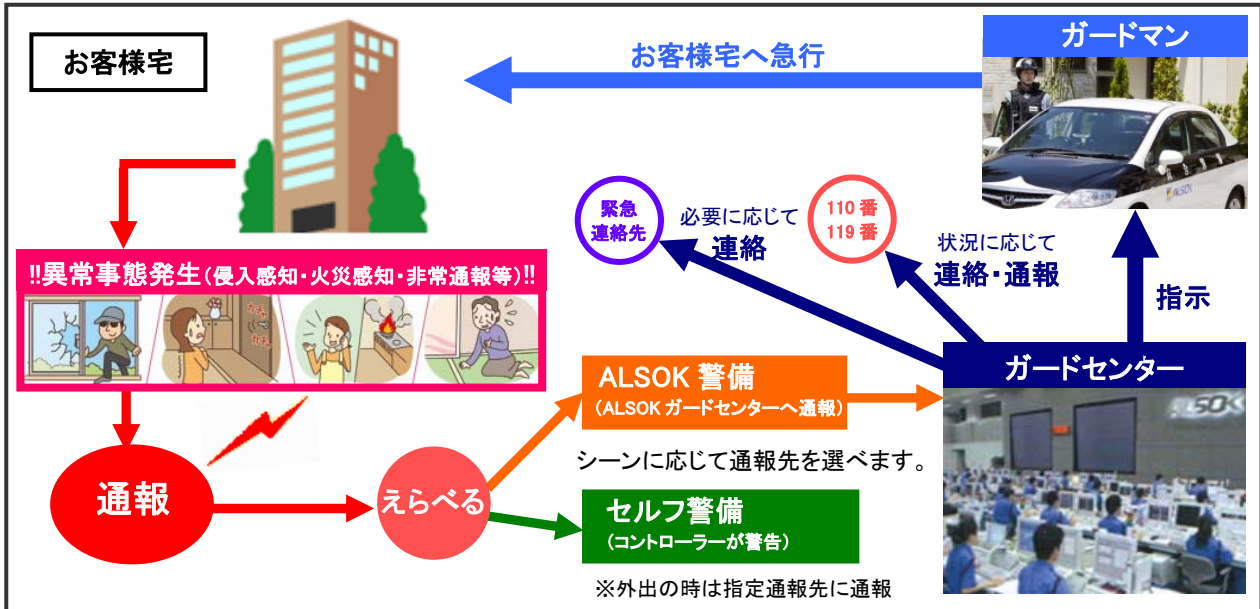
お客様宅

お客様宅へ急行

ガードマン

!!異常事態発生(侵入感知・火災感知・非常通報等)!!

緊急連絡先

必要に応じて
連絡

110番
119番

状況に応じて
連絡・通報

指示

ガードセンター

ALSOK 警備
(ALSOK ガードセンターへ通報)

シーンに応じて通報先を選べます。

通報

えらべる

セルフ警備
(コントローラーが警告)

※外出の時は指定通報先に通報